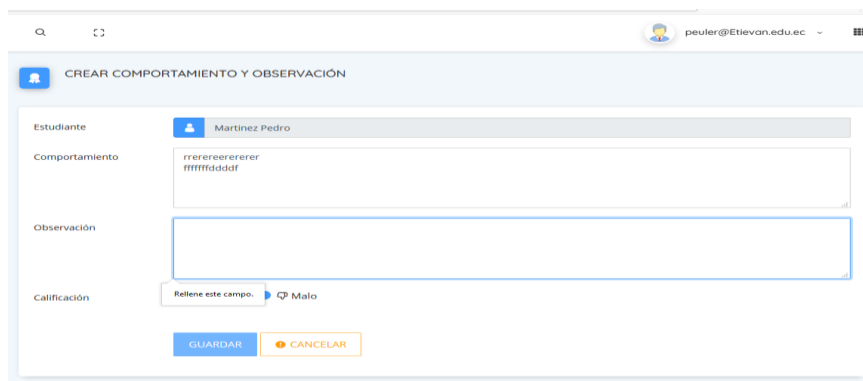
peuler@Etievan.edu.ec

CREAR COMPORTAMIENTO Y OBSERVACIÓN

Estudiante
Martinez Pedro

Comportamiento
rrerereererererer
fffffffddddf

Observación

Calificación
Rellene este campo.
Malo

GUARDAR
CANCELAR